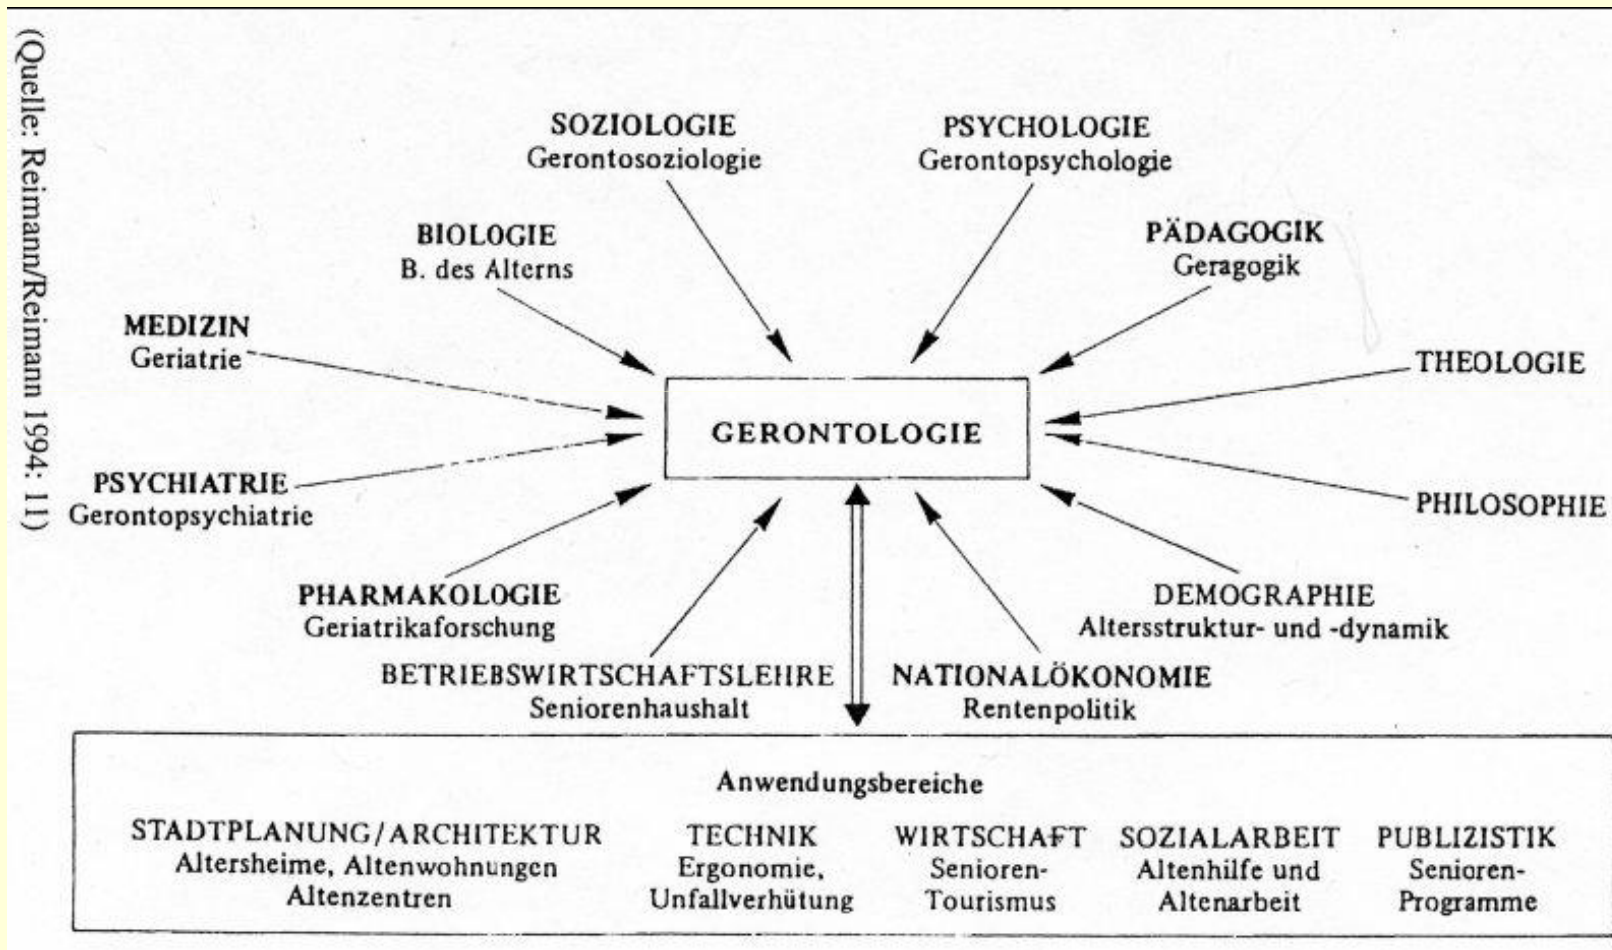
(Quelle: Reimann/Reimann 1994: 11)

SOZIOLOGIE
Gerontosoziologie

PSYCHOLOGIE
Gerontopsychologie

BIOLOGIE
B. des Alterns

PÄDAGOGIK
Geragogik

MEDIZIN
Geriatrie

THEOLOGIE

GERONTOLOGIE

PSYCHIATRIE
Gerontopsychiatrie

PHILOSOPHIE

PHARMAKOLOGIE
Geriatrikaforschung

DEMOGRAPHIE
Altersstruktur- und -dynamik

BETRIEBSWIRTSCHAFTSLEHRE
Seniorenhaushalt

NATIONALÖKONOMIE
Rentenpolitik

Anwendungsbereiche

STADTPLANUNG/ARCHITEKTUR
Altersheime, Altenwohnungen
Altenzentren

TECHNIK
Ergonomie,
Unfallverhütung

WIRTSCHAFT
Senioren-
Tourismus

SOZIALARBEIT
Altenhilfe und
Altenarbeit

PUBLIZISTIK
Senioren-
Programme